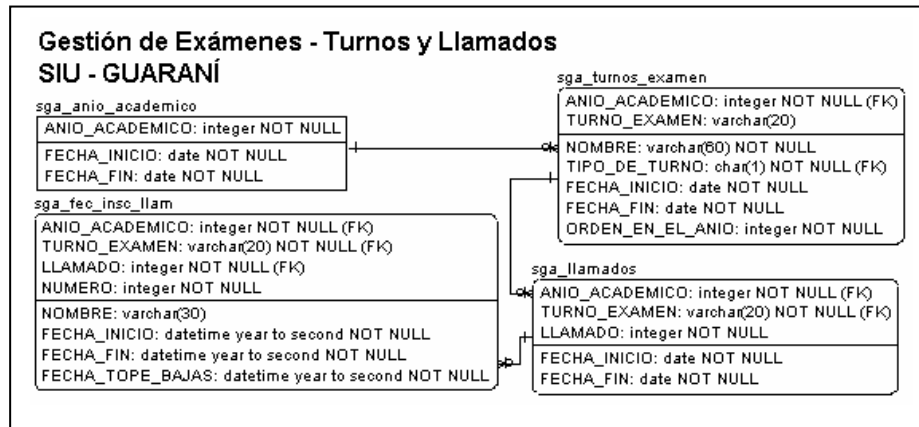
Gestión de Exámenes - Turnos y Llamados
SIU - GUARANÍ

sga_anio_academico
ANIO_ACADEMICO: integer NOT NULL
FECHA_INICIO: date NOT NULL
FECHA_FIN: date NOT NULL

sga_fec_insc_llam
ANIO_ACADEMICO: integer NOT NULL (FK)
TURNO_EXAMEN: varchar(20) NOT NULL (FK)
LLAMADO: integer NOT NULL (FK)
NUMERO: integer NOT NULL
NOMBRE: varchar(30)
FECHA_INICIO: datetime year to second NOT NULL
FECHA_FIN: datetime year to second NOT NULL
FECHA_TOPE_BAJAS: datetime year to second NOT NULL

sga_turnos_examen
ANIO_ACADEMICO: integer NOT NULL (FK)
TURNO_EXAMEN: varchar(20)
NOMBRE: varchar(60) NOT NULL
TIPO_DE_TURNO: char(1) NOT NULL (FK)
FECHA_INICIO: date NOT NULL
FECHA_FIN: date NOT NULL
ORDEN_EN_EL_ANIO: integer NOT NULL

sga_llamados
ANIO_ACADEMICO: integer NOT NULL (FK)
TURNO_EXAMEN: varchar(20) NOT NULL (FK)
LLAMADO: integer NOT NULL
FECHA_INICIO: date NOT NULL
FECHA_FIN: date NOT NULL